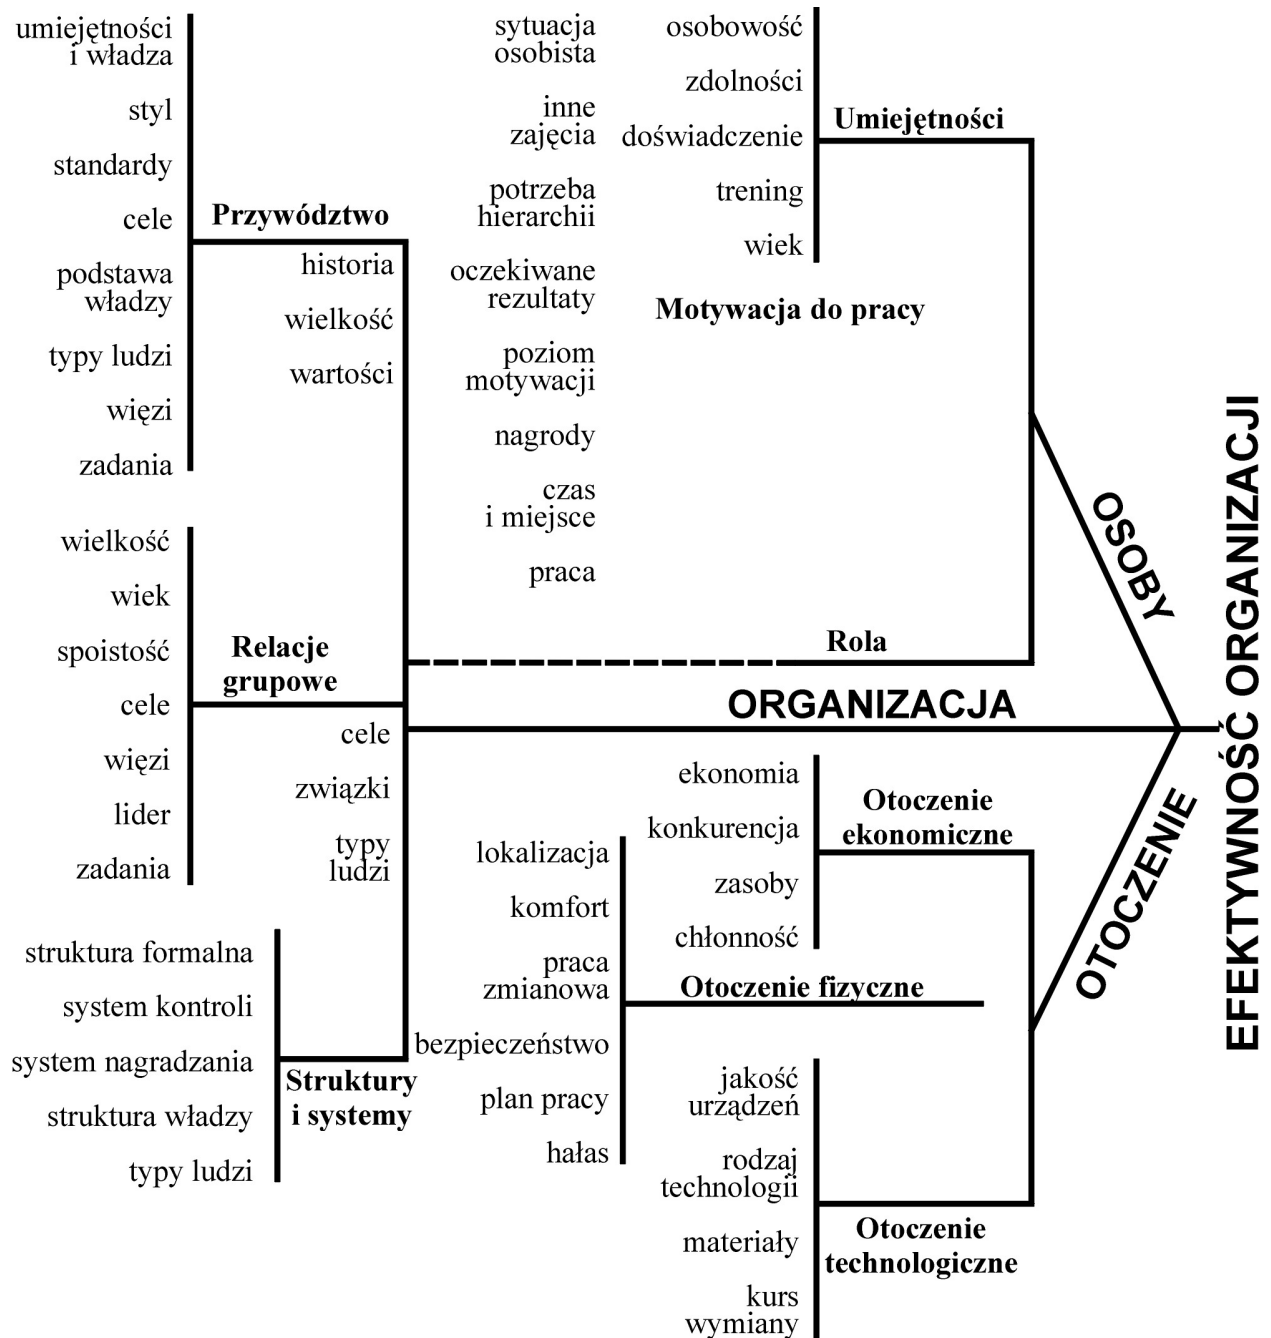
umiejętności i władza

styl

standardy

cele

podstawa władzy

typy ludzi

więzi

zadania

Przywództwo

historia

wielkość

wartości

wielkość

wiek

spoistość

cele

więzi

lider

zadania

Relacje grupowe

cele

związki

typy ludzi

struktura formalna

system kontroli

system nagradzania

struktura władzy

typy ludzi

Struktury i systemy

sytuacja osobista

inne zajęcia

potrzeba hierarchii

oczekiwane rezultaty

poziom motywacji

nagrody

czas i miejsce

praca

osobowość

zdolności

doświadczenie

trening

wiek

Umiejętności

Motywacja do pracy

Rola

OSOBY

ORGANIZACJA

EFEKTYWNOŚĆ ORGANIZACJI

ekonomia

konkurencja

zasoby

chłonność

Otoczenie ekonomiczne

lokalizacja

komfort

praca zmianowa

bezpieczeństwo

plan pracy

hałas

Otoczenie fizyczne

OTOCZENIE

jakość urządzeń

rodzaj technologii

materiały

kurs wymiany

Otoczenie technologiczne